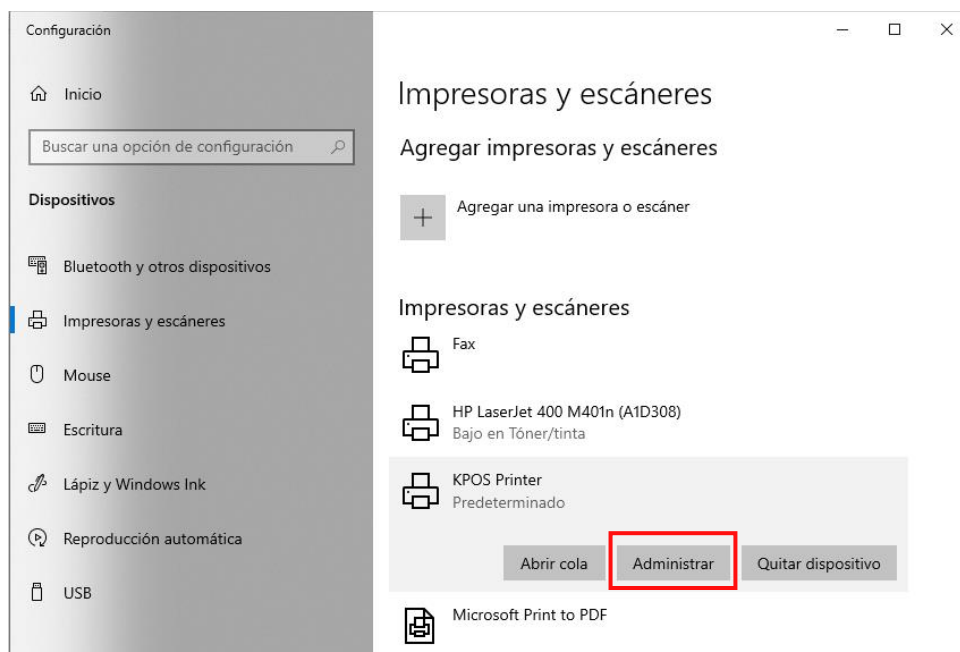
Configuración

Inicio

Buscar una opción de configuración

Dispositivos

Bluetooth y otros dispositivos

Impresoras y escáneres

Mouse

Escritura

Lápiz y Windows Ink

Reproducción automática

USB

Impresoras y escáneres

Agregar impresoras y escáneres

Agregar una impresora o escáner

Impresoras y escáneres

Fax

HP LaserJet 400 M401n (A1D308)
Bajo en Tóner/tinta

KPOS Printer
Predeterminado

Abrir cola | Administrar | Quitar dispositivo

Microsoft Print to PDF